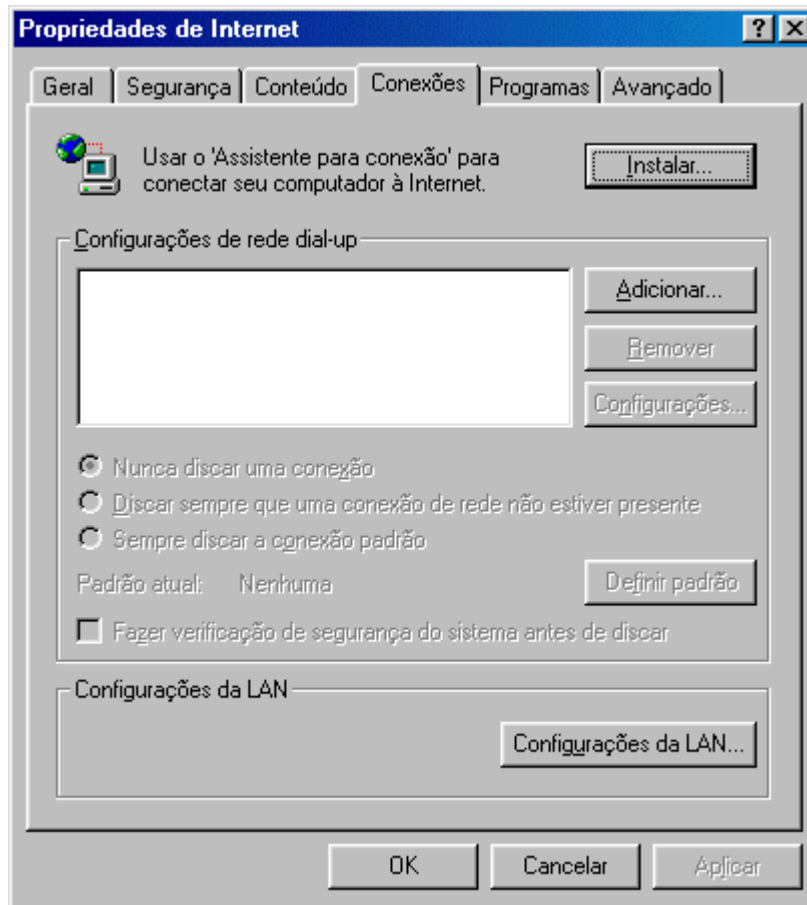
Propriedades de Internet

? X

Geral | Segurança | Conteúdo | Conexões | Programas | Avançado

Usar o 'Assistente para conexão' para conectar seu computador à Internet.

Instalar...

Configurações de rede dial-up

Adicionar...

Remover

Configurações...

Nunca discar uma conexão

Discar sempre que uma conexão de rede não estiver presente

Sempre discar a conexão padrão

Padrão atual: Nenhuma

Definir padrão

Fazer verificação de segurança do sistema antes de discar

Configurações da LAN

Configurações da LAN...

OK

Cancelar

Aplicar